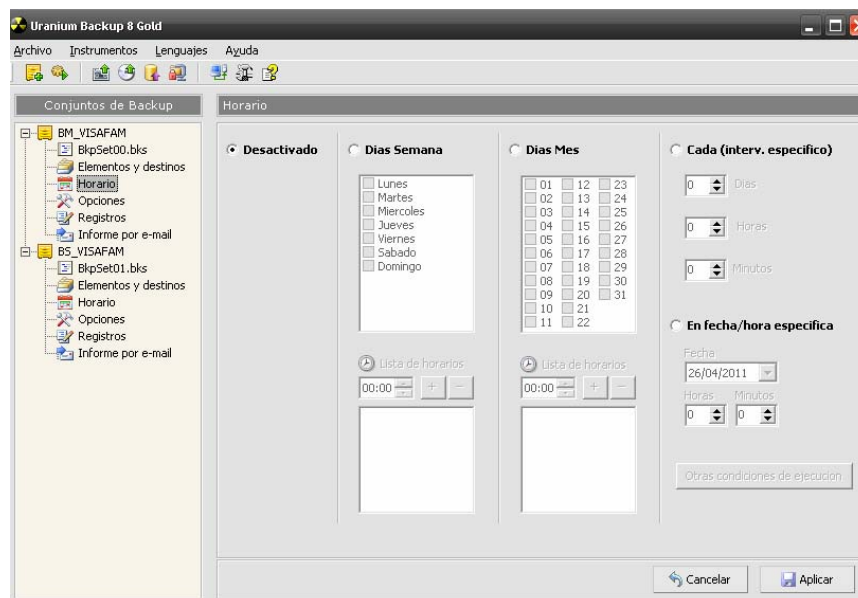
Uranium Backup 8 Gold

Archivo Instrumentos Lenguajes Ayuda

Conjuntos de Backup

BM_VISAFAM
BkpSet00.bks
Elementos y destinos
Horario
Opciones
Registros
Informe por e-mail
BS_VISAFAM
BkpSet01.bks
Elementos y destinos
Horario
Opciones
Registros
Informe por e-mail

Horario

Desactivado

Dias Semana

Lunes
Martes
Miercoles
Jueves
Viernes
Sabado
Domingo

Lista de horarios
00:00 + −

Dias Mes

01 12 23
02 13 24
03 14 25
04 15 26
05 16 27
06 17 28
07 18 29
08 19 30
09 20 31
10 21
11 22

Lista de horarios
00:00 + −

Cada (interv. especifico)

0 Dias

0 Horas

0 Minutos

En fecha/hora especifica

Fecha
26/04/2011

Horas Minutos
0 0

Otras condiciones de ejecucion

Cancelar

Aplicar